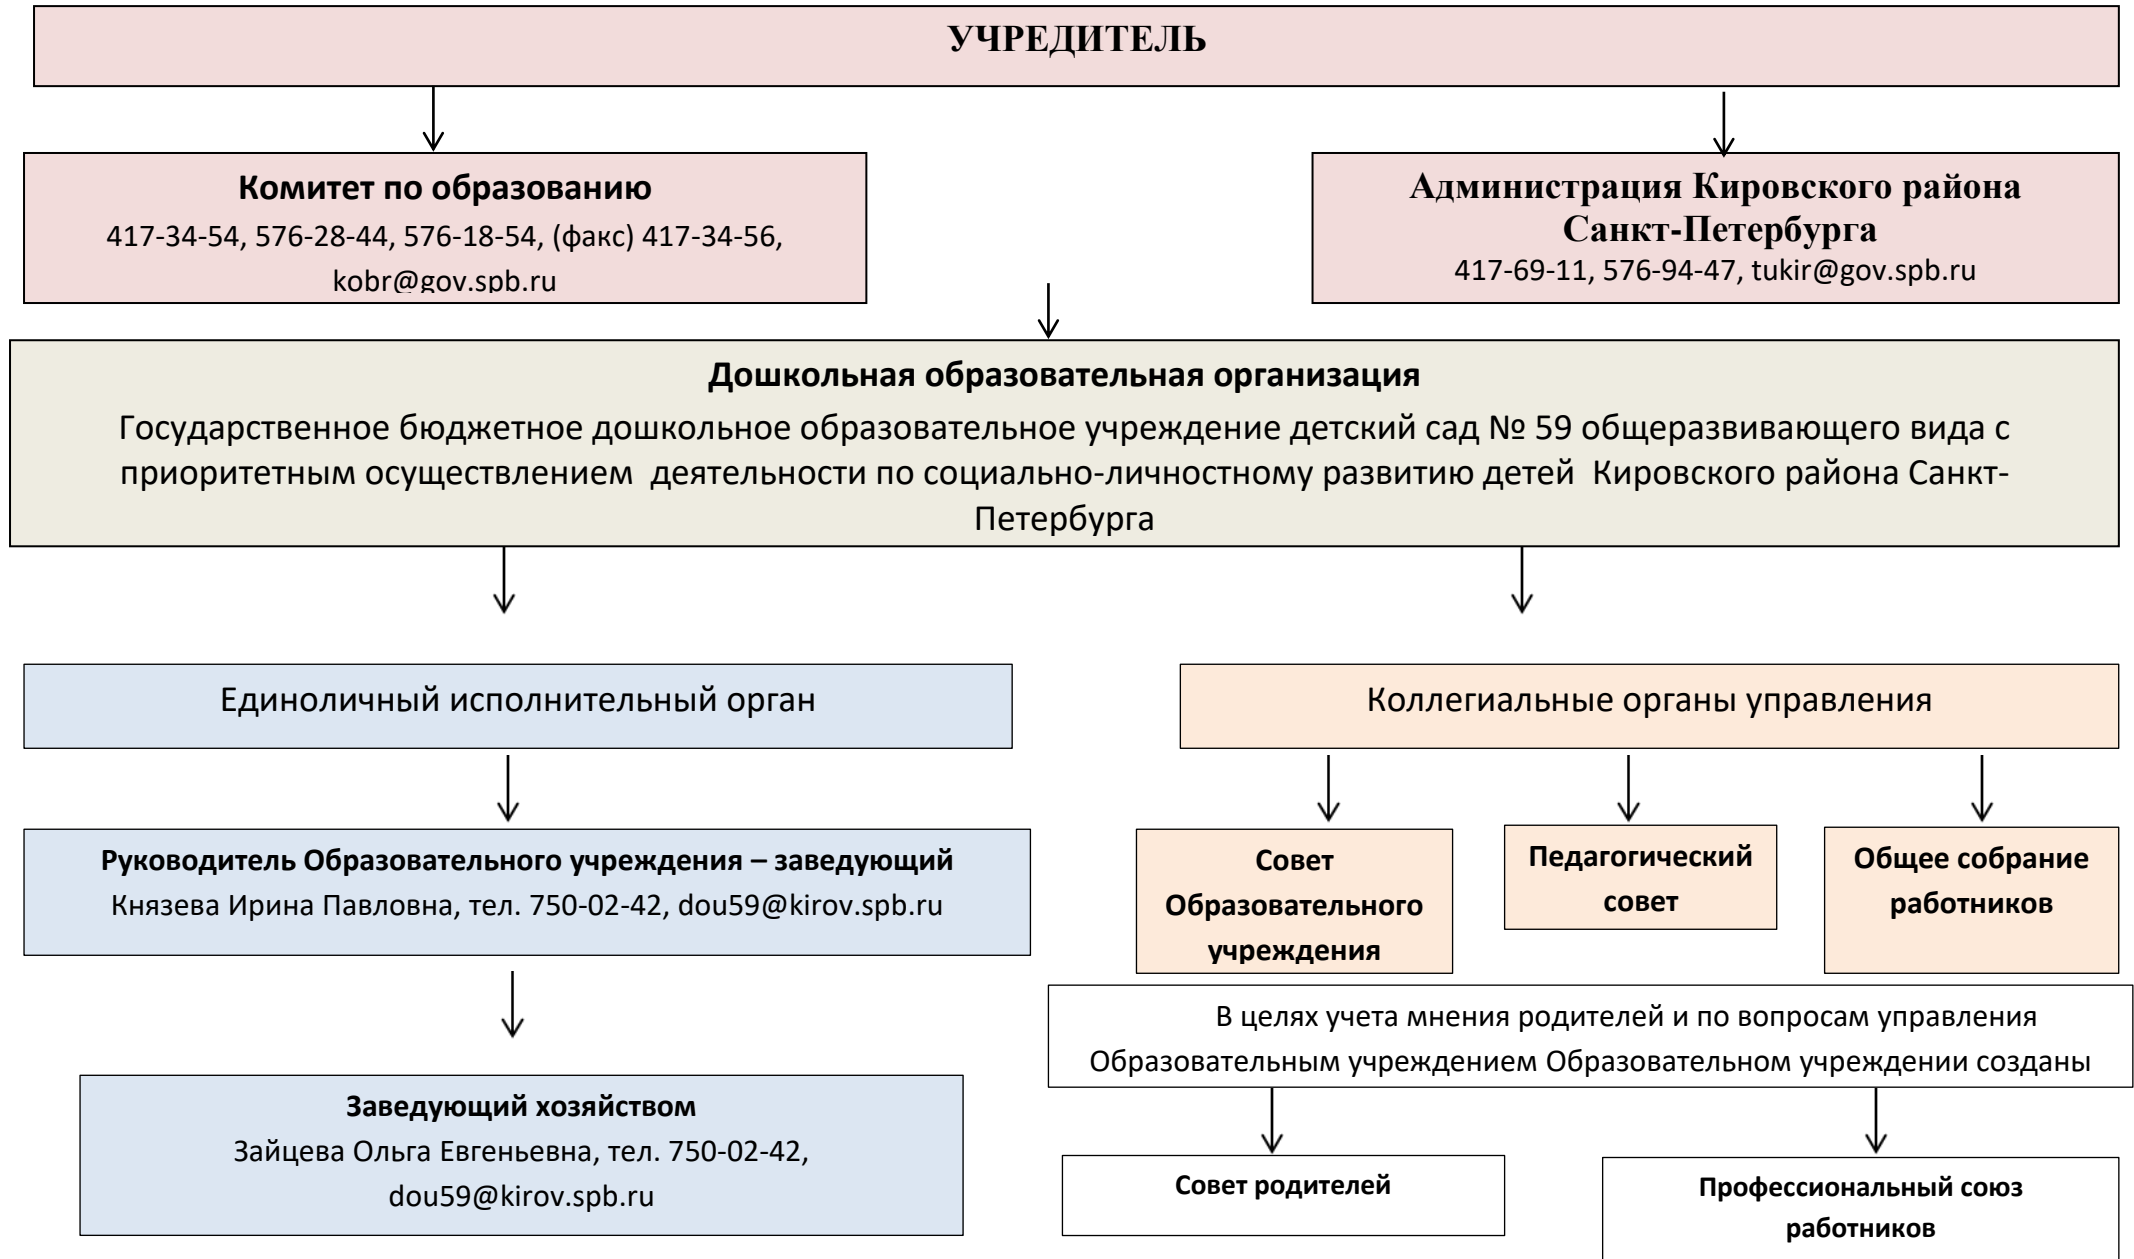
УЧРЕДИТЕЛЬ

Комитет по образованию
417-34-54, 576-28-44, 576-18-54, (факс) 417-34-56, kobr@gov.spb.ru

Администрация Кировского района Санкт-Петербурга
417-69-11, 576-94-47, tukir@gov.spb.ru

Дошкольная образовательная организация
Государственное бюджетное дошкольное образовательное учреждение детский сад № 59 общеразвивающего вида с приоритетным осуществлением деятельности по социально-личностному развитию детей Кировского района Санкт-Петербурга

Единоличный исполнительный орган

Руководитель Образовательного учреждения – заведующий
Князева Ирина Павловна, тел. 750-02-42, dou59@kirov.spb.ru

Заведующий хозяйством
Зайцева Ольга Евгеньевна, тел. 750-02-42, dou59@kirov.spb.ru

Коллегиальные органы управления

Совет Образовательного учреждения

Педагогический совет

Общее собрание работников

В целях учета мнения родителей и по вопросам управления Образовательным учреждением Образовательном учреждении созданы

Совет родителей

Профессиональный союз работников